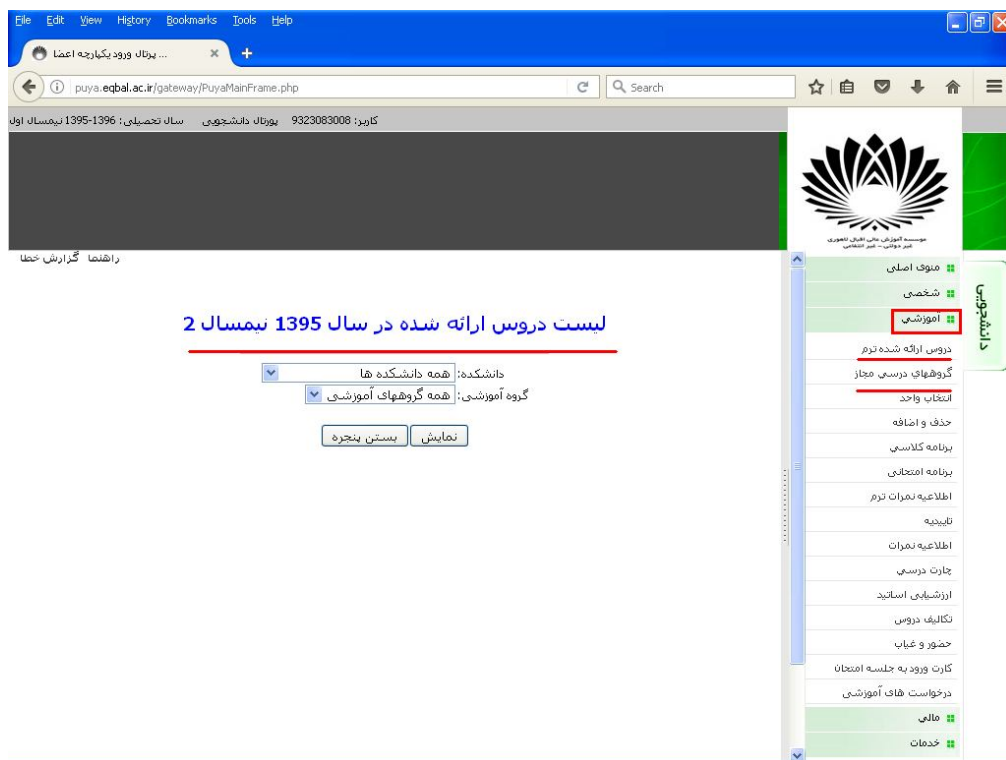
File Edit View History Bookmarks Tools Help

... پرتال ورود یکپارچه اعضا

puya.eqbal.ac.ir/gateway/PuyaMainFrame.php

Search

کاربر: 9323083008 پورتال دانشجویی سال تحصیلی: 1396-1395 نیمسال اول

موسسه آموزش عالی اقبال لاهوری
غیر دولتی - غیر انتفاعی

راهنما گزارش خطا

لیست دروس ارائه شده در سال 1395 نیمسال 2

دانشکده: همه دانشکده ها

گروه آموزشی: همه گروههای آموزشی

نمایش بستن پنجره

منوی اصلی
شخصی
آموزشی
دروس ارائه شده ترم
گروههاي درسي مجاز
انتخاب واحد
حذف و اضافه
برنامه کلاسي
برنامه امتحاني
اطلاعیه نمرات ترم
تاییدیه
اطلاعیه نمرات
چارت درسي
ارزشیابی اساتید
تکالیف دروس
حضور و غیاب
کارت ورود به جلسه امتحان
درخواست های آموزشی
مالي
خدمات

دانشجویی